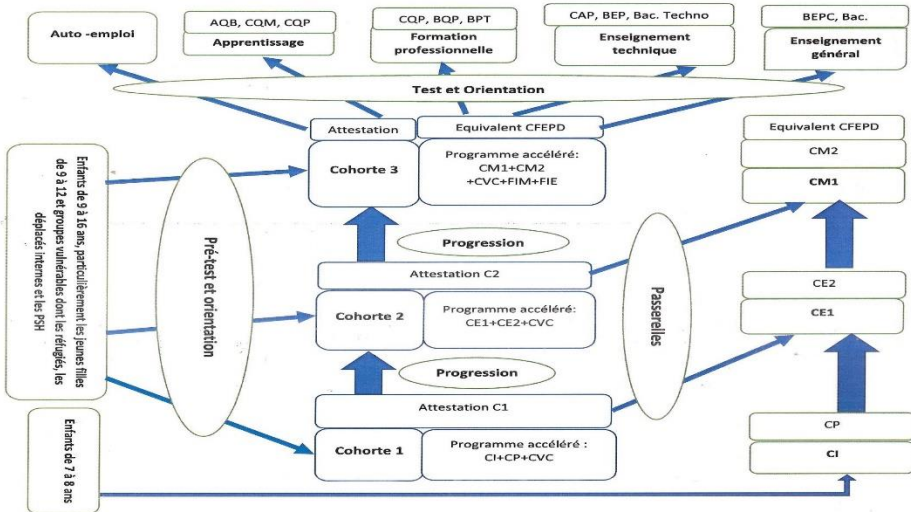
Auto -emploi

AQB, CQM, CQP

Apprentissage

CQP, BQP, BPT

Formation professionnelle

CAP, BEP, Bac. Techno

Enseignement technique

BEPC, Bac.

Enseignement général

Test et Orientation

Attestation

Equivalent CFEPD

Enfants de 9 à 16 ans, particulièrement les jeunes filles de 9 à 12 et groupes vulnérables dont les réfugiés, les déplacés internes et les PSH

Pré-test et orientation

Cohorte 3

Programme accéléré: CM1+CM2 +CVC+FIM+FIE

Progression

Attestation C2

Cohorte 2

Programme accéléré: CE1+CE2+CVC

Progression

Attestation C1

Cohorte 1

Programme accéléré : CI+CP+CVC

Passerelles

Enfants de 7 à 8 ans

Equivalent CFEPD

CM2

CM1

CE2

CE1

CP

CI